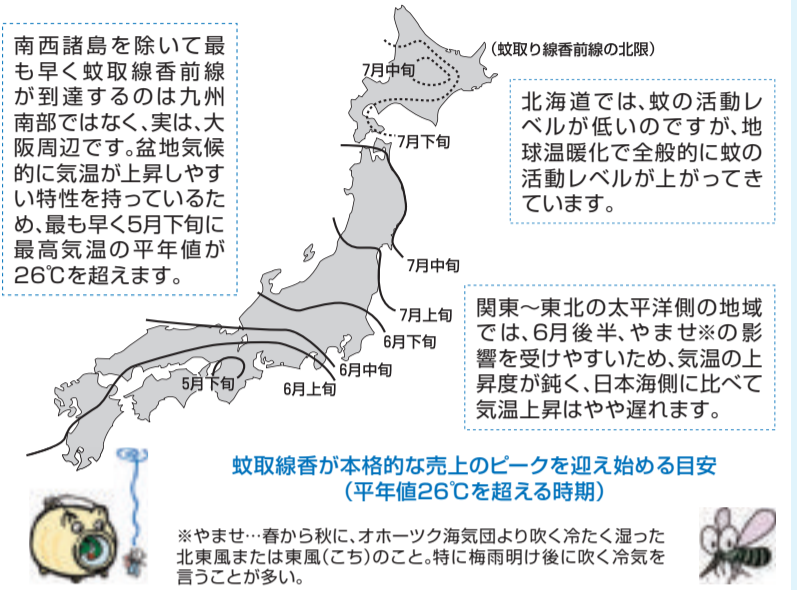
南西諸島を除いて最も早く蚊取線香前線が到達するのは九州南部ではなく、実は、大阪周辺です。盆地気候的に気温が上昇しやすい特性を持っているため、最も早く5月下旬に最高気温の平年値が26℃を超えます。

（蚊取り線香前線の北限）

7月中旬

北海道では、蚊の活動レベルが低いのですが、地球温暖化で全般的に蚊の活動レベルが上がってきています。

7月下旬

7月中旬

7月上旬

関東～東北の太平洋側の地域では、6月後半、やませ※の影響を受けやすいため、気温の上昇度が鈍く、日本海側に比べて気温上昇はやや遅れます。

6月下旬

6月中旬

5月下旬

6月上旬

蚊取線香が本格的な売上のピークを迎え始める目安
（平年値26℃を超える時期）

※やませ…春から秋に、オホーツク海気団より吹く冷たく湿った北東風または東風（こち）のこと。特に梅雨明け後に吹く冷気を言うことが多い。